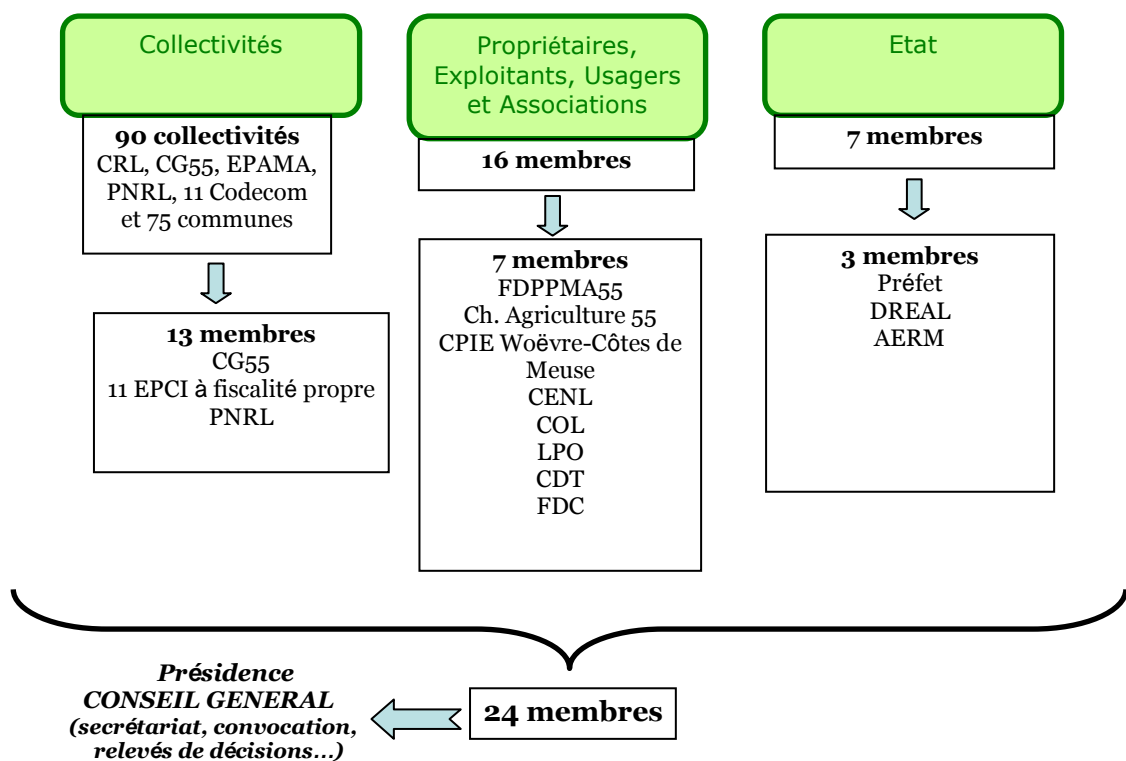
Collectivités

90 collectivités
CRL, CG55, EPAMA, PNRL, 11 Codecom et 75 communes

13 membres
CG55
11 EPCI à fiscalité propre
PNRL

Propriétaires, Exploitants, Usagers et Associations

16 membres

7 membres
FDPPMA55
Ch. Agriculture 55
CPIE Woëvre-Côtes de Meuse
CENL
COL
LPO
CDT
FDC

Etat

7 membres

3 membres
Préfet
DREAL
AERM

Présidence
CONSEIL GENERAL
(secrétariat, convocation, relevés de décisions…)

24 membres